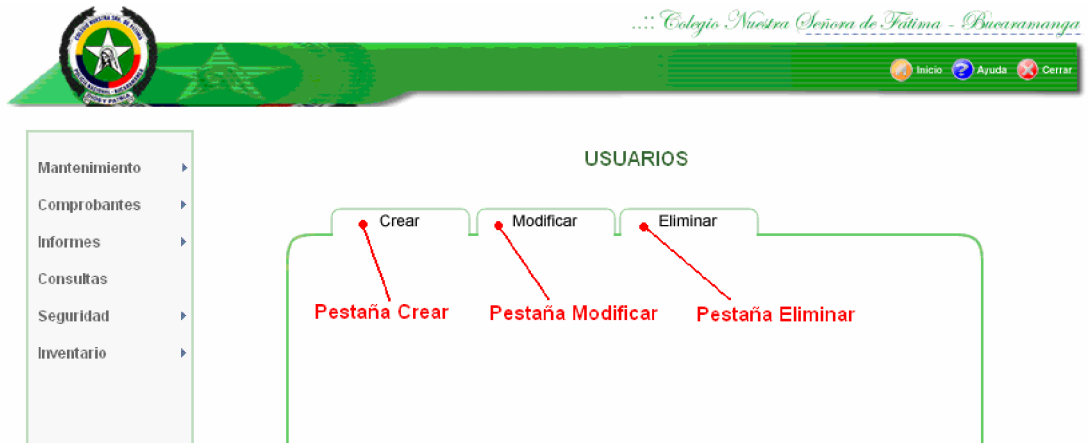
..:: Colegio Nuestra Señora de Fátima - Bucaramanga

Inicio Ayuda Cerrar

Mantenimiento
Comprobantes
Informes
Consultas
Seguridad
Inventario

USUARIOS

Crear
Modificar
Eliminar

Pestaña Crear
Pestaña Modificar
Pestaña Eliminar